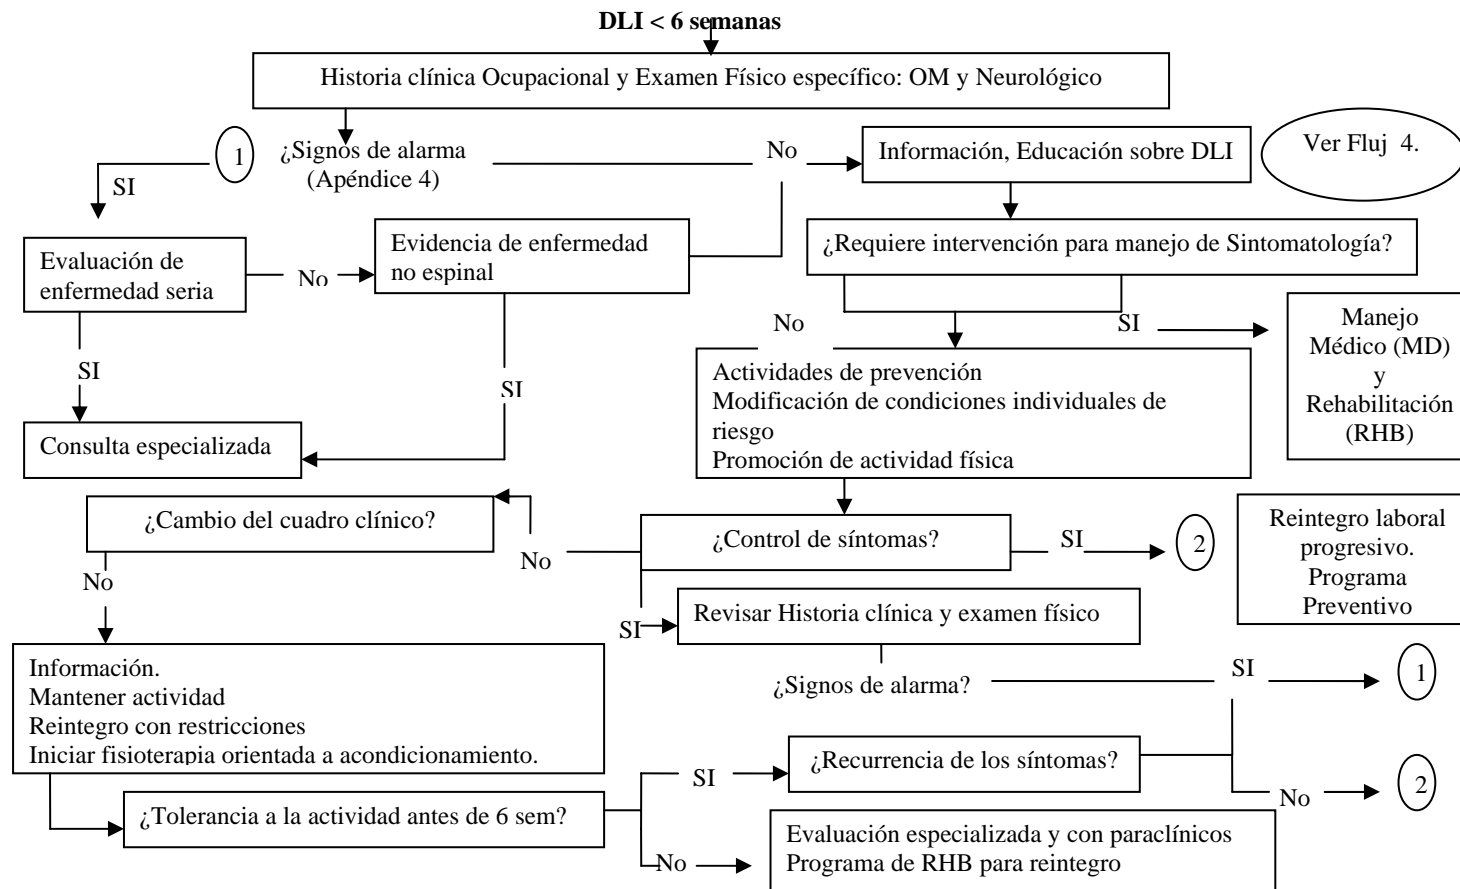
DLI < 6 semanas

Historia clínica Ocupacional y Examen Físico específico: OM y Neurológico

1

¿Signos de alarma
(Apéndice 4)

No

Información, Educación sobre DLI

Ver Fluj 4.

SI

Evaluación de enfermedad seria

No

Evidencia de enfermedad no espinal

¿Requiere intervención para manejo de Sintomatología?

No

SI

Manejo Médico (MD) y Rehabilitación (RHB)

SI

SI

Actividades de prevención
Modificación de condiciones individuales de riesgo
Promoción de actividad física

Consulta especializada

¿Cambio del cuadro clínico?

No

¿Control de síntomas?

SI

2

Reintegro laboral progresivo. Programa Preventivo

No

SI

Revisar Historia clínica y examen físico

¿Signos de alarma?

SI

1

Información.
Mantener actividad
Reintegro con restricciones
Iniciar fisioterapia orientada a acondicionamiento.

SI

¿Recurrencia de los síntomas?

No

2

¿Tolerancia a la actividad antes de 6 sem?

No

Evaluación especializada y con paraclínicos
Programa de RHB para reintegro